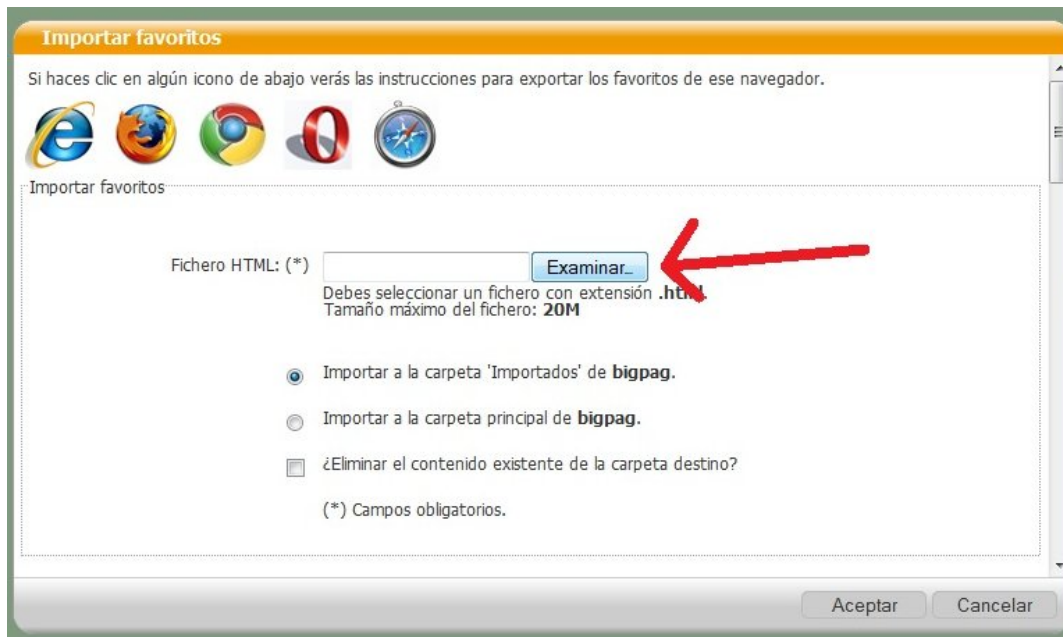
Importar favoritos

Si haces clic en algún icono de abajo verás las instrucciones para exportar los favoritos de ese navegador.

Importar favoritos

Fichero HTML: (*) Examinar...

Debes seleccionar un fichero con extensión .html
Tamaño máximo del fichero: 20M

Importar a la carpeta 'Importados' de bigpag.

Importar a la carpeta principal de bigpag.

¿Eliminar el contenido existente de la carpeta destino?

(*) Campos obligatorios.

Aceptar Cancelar